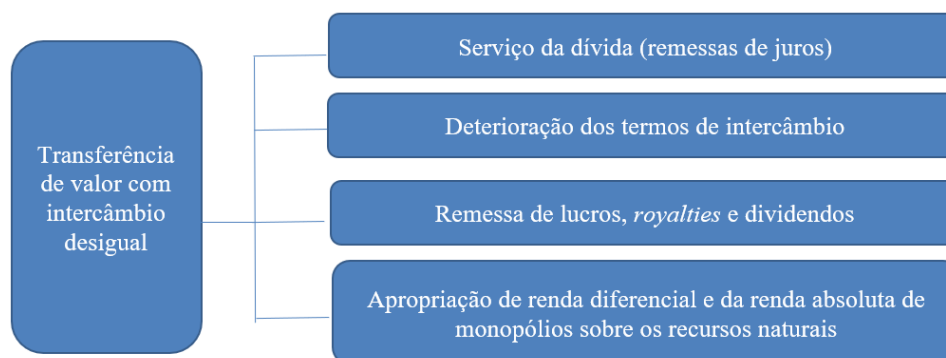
Transferência de valor com intercâmbio desigual

Serviço da dívida (remessas de juros)

Deterioração dos termos de intercâmbio

Remessa de lucros, *royalties* e dividendos

Apropriação de renda diferencial e da renda absoluta de monopólios sobre os recursos naturais